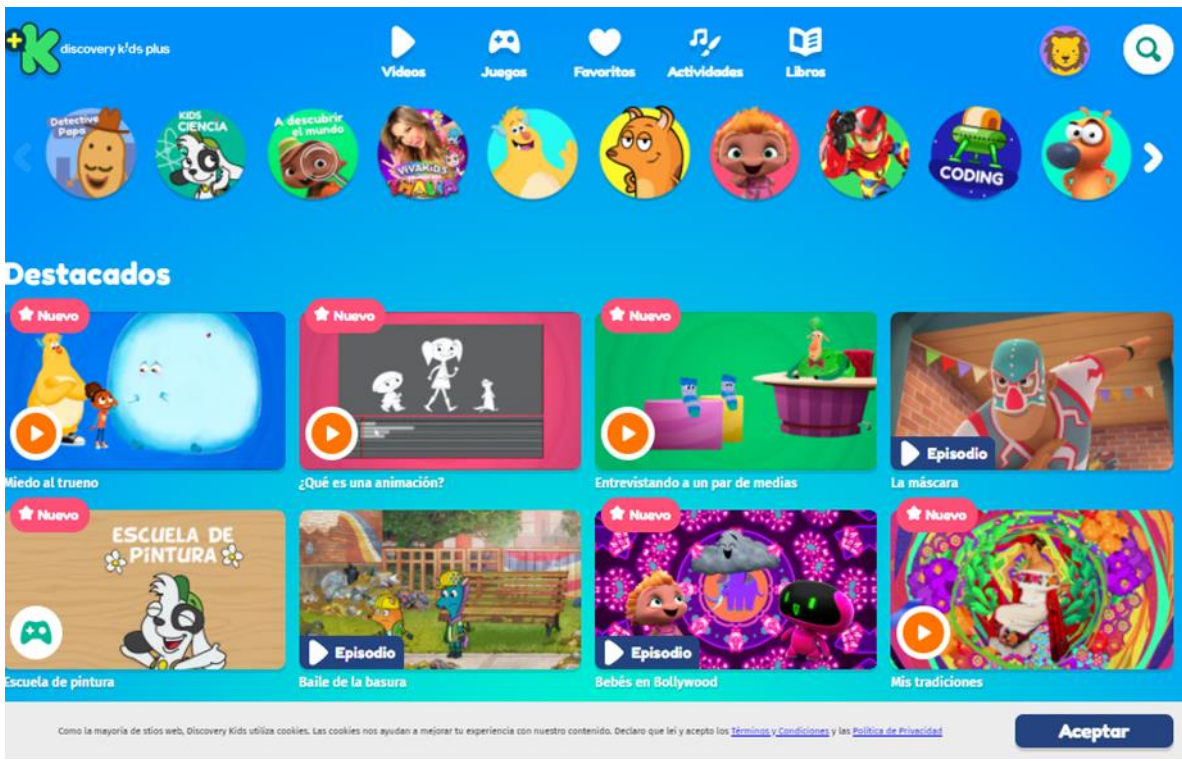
discovery kids plus

Videos Juegos Favoritos Actividades Libros

Detective Papa
KIDS CIENCIA
A descubrir el mundo
VIVAKIDS MANIA
CODING

Destacados

Nuevo
Miedo al trueno

Nuevo
¿Qué es una animación?

Nuevo
Entrevistando a un par de medias

Episodio
La máscara

Nuevo
ESCUELA DE PINTURA
Escuela de pintura

Episodio
Baile de la basura

Nuevo
Episodio
Bebés en Bollywood

Nuevo
Mis tradiciones

Como la mayoría de sitios web, Discovery Kids utiliza cookies. Las cookies nos ayudan a mejorar tu experiencia con nuestro contenido. Declaro que leí y acepto los Términos y Condiciones y las Política de Privacidad

Aceptar